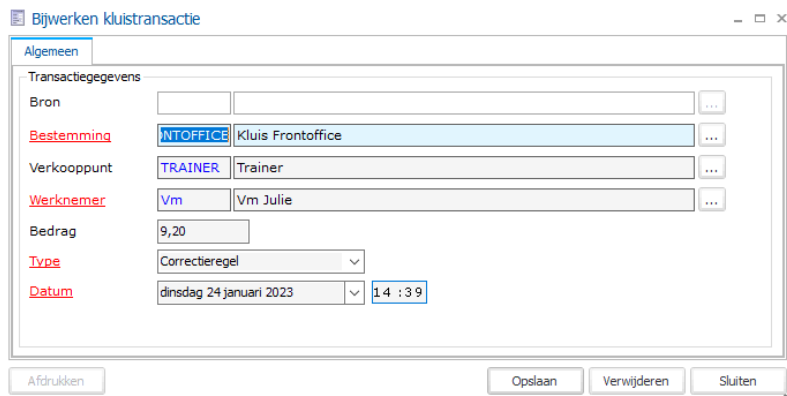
Bijwerken kluistransactie

Algemeen

Transactiegegevens

Bron ...

Bestemming NTOFFICE Kluis Frontoffice ...

Verkooppunt TRAINER Trainer ...

Werknemer Vm Vm Julie ...

Bedrag 9,20

Type Correctieregel

Datum dinsdag 24 januari 2023 14 :39

Afdrukken

Opslaan

Verwijderen

Sluiten